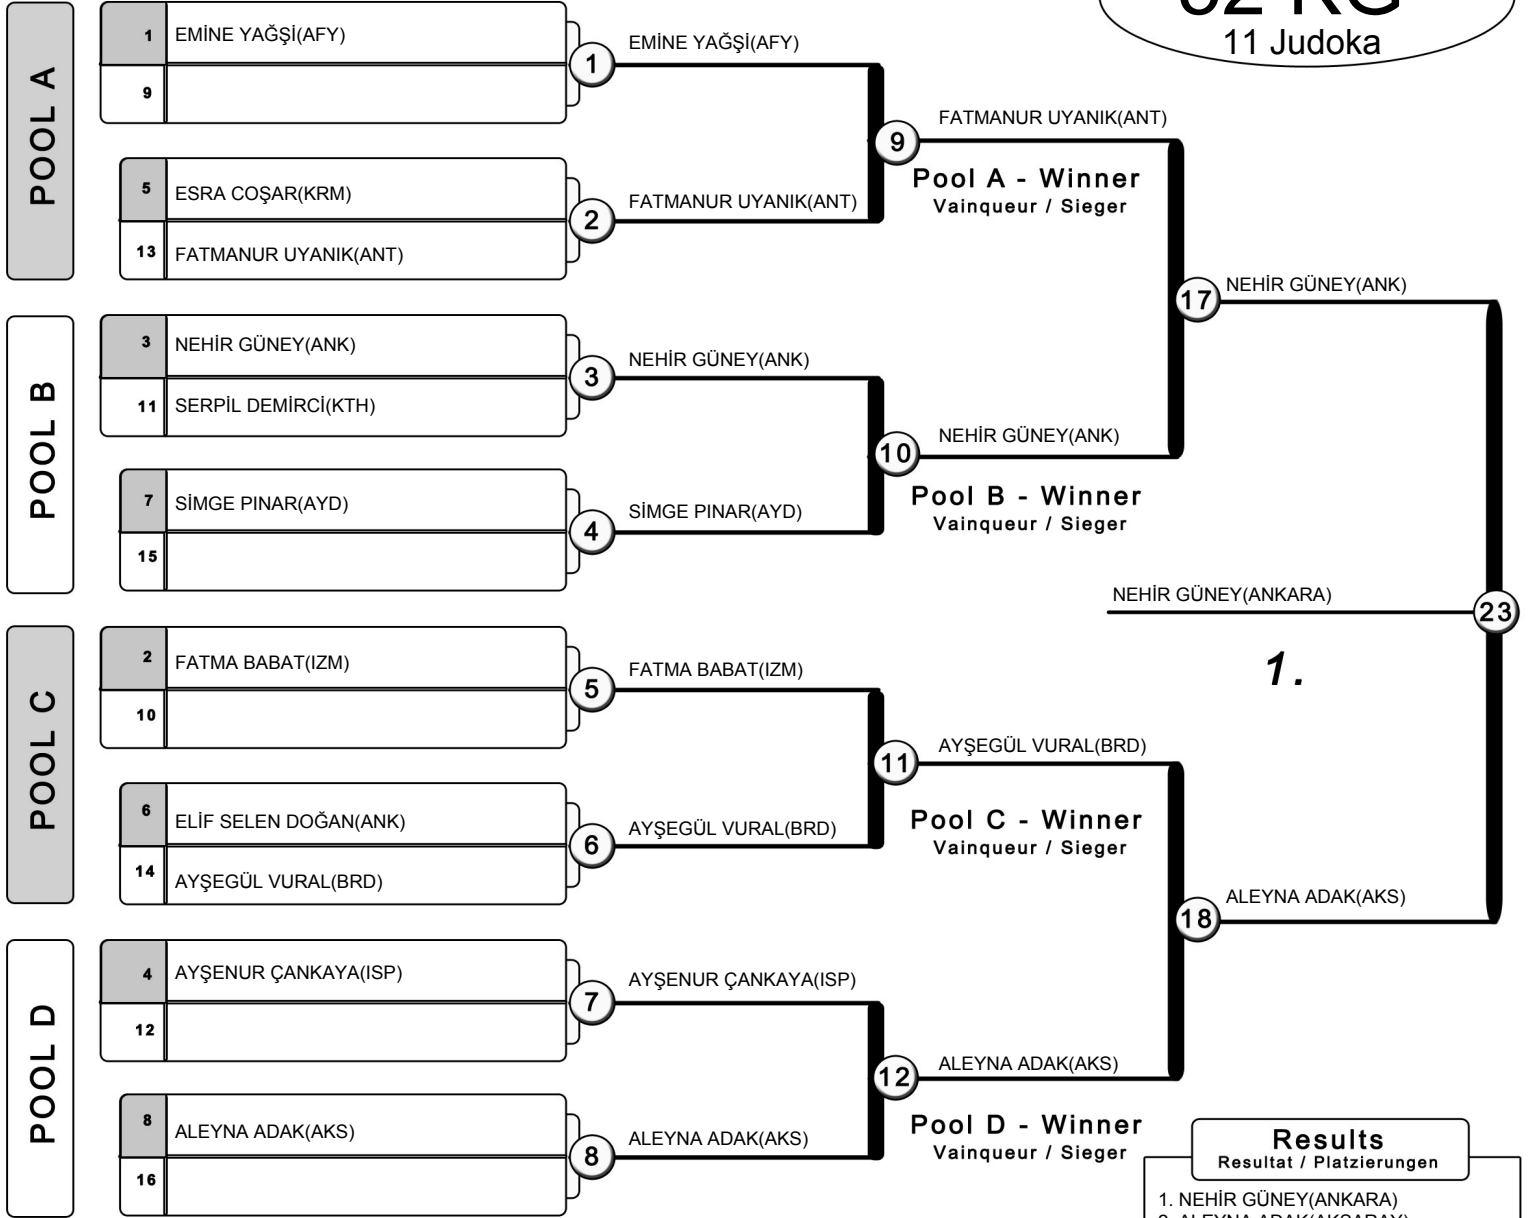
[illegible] KG
11 Judoka

POOL A

1 EMİNE YAĞŞİ(AFY)
9

5 ESRA COŞAR(KRM)
13 FATMANUR UYANIK(ANT)

1 EMİNE YAĞŞİ(AFY)
2 FATMANUR UYANIK(ANT)

9 FATMANUR UYANIK(ANT)
Pool A - Winner
Vainqueur / Sieger

POOL B

3 NEHİR GÜNEY(ANK)
11 SERPİL DEMİRCİ(KTH)

7 SİMGE PINAR(AYD)
15

3 NEHİR GÜNEY(ANK)
4 SİMGE PINAR(AYD)

10 NEHİR GÜNEY(ANK)
Pool B - Winner
Vainqueur / Sieger

17 NEHİR GÜNEY(ANK)

NEHİR GÜNEY(ANKARA)
23
1.

POOL C

2 FATMA BABAT(IZM)
10

6 ELİF SELEN DOĞAN(ANK)
14 AYŞEGÜL VURAL(BRD)

5 FATMA BABAT(IZM)
6 AYŞEGÜL VURAL(BRD)

11 AYŞEGÜL VURAL(BRD)
Pool C - Winner
Vainqueur / Sieger

18 ALEYNA ADAK(AKS)

POOL D

4 AYŞENUR ÇANKAYA(ISP)
12

8 ALEYNA ADAK(AKS)
16

7 AYŞENUR ÇANKAYA(ISP)
8 ALEYNA ADAK(AKS)

12 ALEYNA ADAK(AKS)
Pool D - Winner
Vainqueur / Sieger

Results
Resultat / Platzierungen
1. NEHİR GÜNEY(ANKARA)
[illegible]